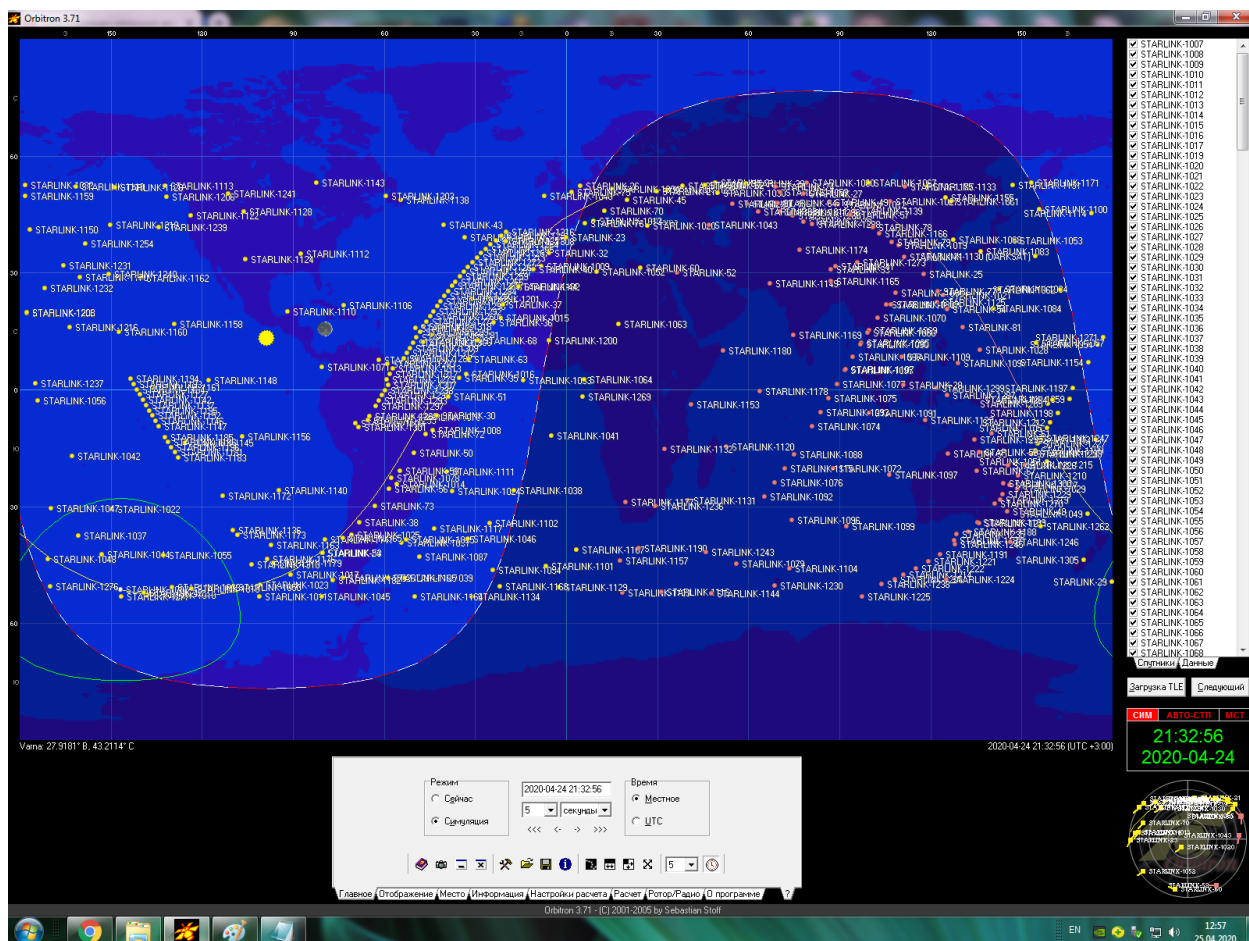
Orbitron 3.71

STARLINK-1007
STARLINK-1008
STARLINK-1009
STARLINK-1010
STARLINK-1011
STARLINK-1012
STARLINK-1013
STARLINK-1014
STARLINK-1015
STARLINK-1016
STARLINK-1017
STARLINK-1019
STARLINK-1020
STARLINK-1021
STARLINK-1022
STARLINK-1023
STARLINK-1024
STARLINK-1025
STARLINK-1026
STARLINK-1027
STARLINK-1028
STARLINK-1029
STARLINK-1030
STARLINK-1031
STARLINK-1032
STARLINK-1033
STARLINK-1034
STARLINK-1035
STARLINK-1036
STARLINK-1037
STARLINK-1038
STARLINK-1039
STARLINK-1040
STARLINK-1041
STARLINK-1042
STARLINK-1043
STARLINK-1044
STARLINK-1045
STARLINK-1046
STARLINK-1047
STARLINK-1048
STARLINK-1049
STARLINK-1050
STARLINK-1051
STARLINK-1052
STARLINK-1053
STARLINK-1054
STARLINK-1055
STARLINK-1056
STARLINK-1057
STARLINK-1058
STARLINK-1059
STARLINK-1060
STARLINK-1061
STARLINK-1062
STARLINK-1063
STARLINK-1064
STARLINK-1065
STARLINK-1066
STARLINK-1067
STARLINK-1068

Спутники | Данные

Загрузка TLE | Следующий

СИМ | АВТО-СТП | МСТ

21:32:56
2020-04-24

Varna: 27.9181° В, 43.2114° С

2020-04-24 21:32:56 (UTC +3:00)

Режим
Сейчас
Симуляция

2020-04-24 21:32:56
5 секунды
<<< < > >>>

Время
Местное
UTC

5

Главное | Отображение | Место | Информация | Настройки расчета | Расчет | Ротор/Радио | О программе | ?

Orbitron 3.71 - (C) 2001-2005 by Sebastian Stoff

EN 12:57 25.04.2020